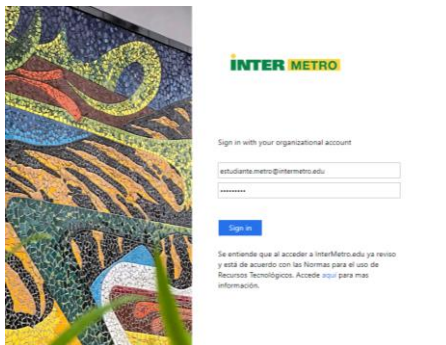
INTER METRO

Sign in with your organizational account

estudiante.metro@intermetro.edu

••••••••••

Sign in

Se entiende que al acceder a InterMetro.edu ya reviso y esta de acuerdo con las Normas para el uso de Recursos Tecnológicos. Accede aquí para mas información.